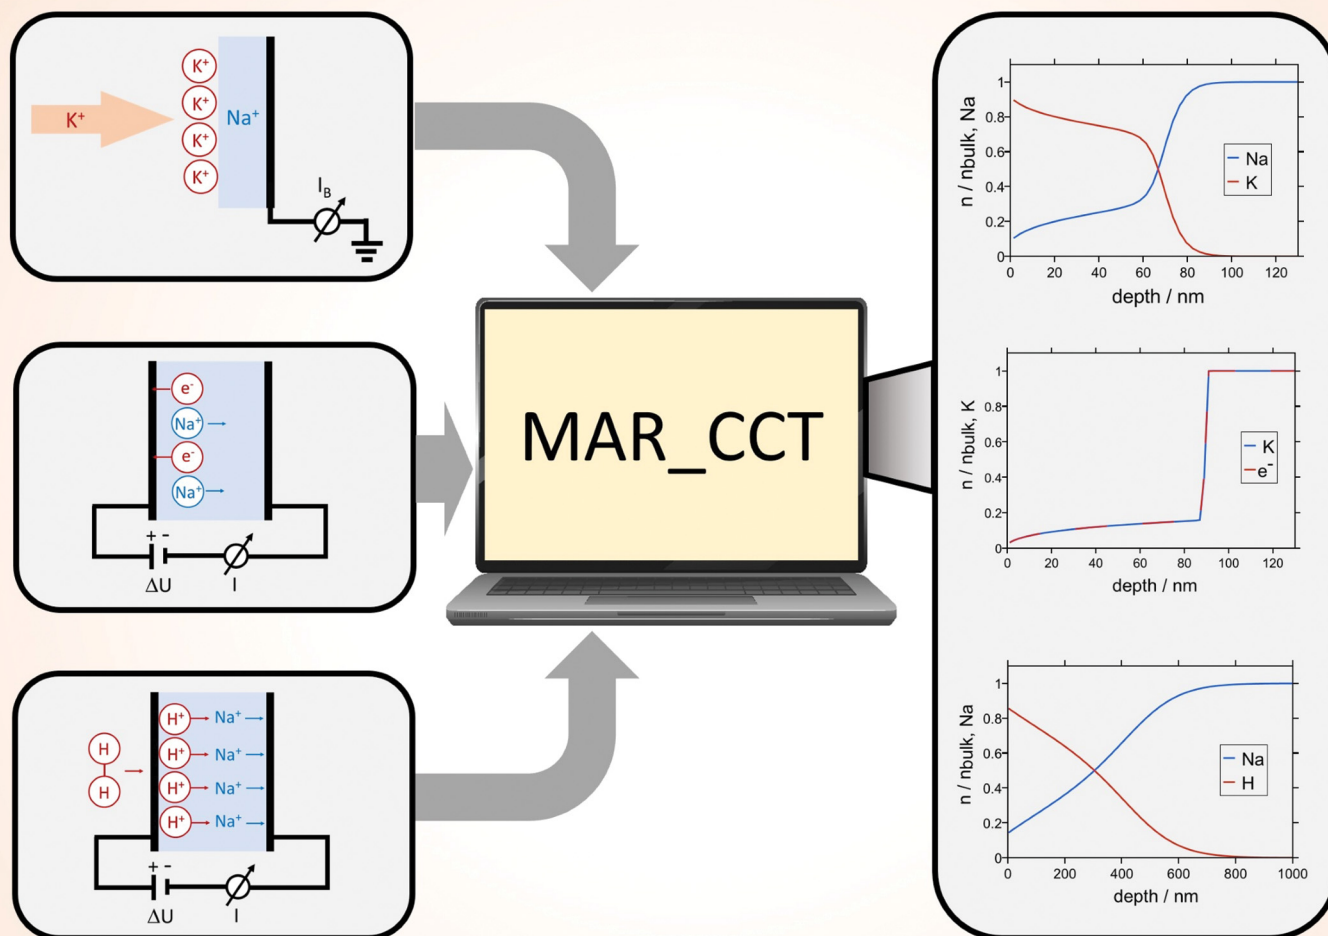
K⁺
K⁺
K⁺
K⁺
K⁺
Na⁺
$I_B$

e⁻
Na⁺
e⁻
Na⁺
+ -
ΔU
I

H
H
H⁺ Na⁺
H⁺ Na⁺
H⁺ Na⁺
H⁺ Na⁺
+ -
ΔU
I

MAR_CCT

n / nbulk, Na
1
0.8
0.6
0.4
0.2
0
0 20 40 60 80 100 120
depth / nm
Na
K

n / nbulk, K
1
0.8
0.6
0.4
0.2
0
0 20 40 60 80 100 120
depth / nm
K
e⁻

n / nbulk, Na
1
0.8
0.6
0.4
0.2
0
0 200 400 600 800 1000
depth / nm
Na
H